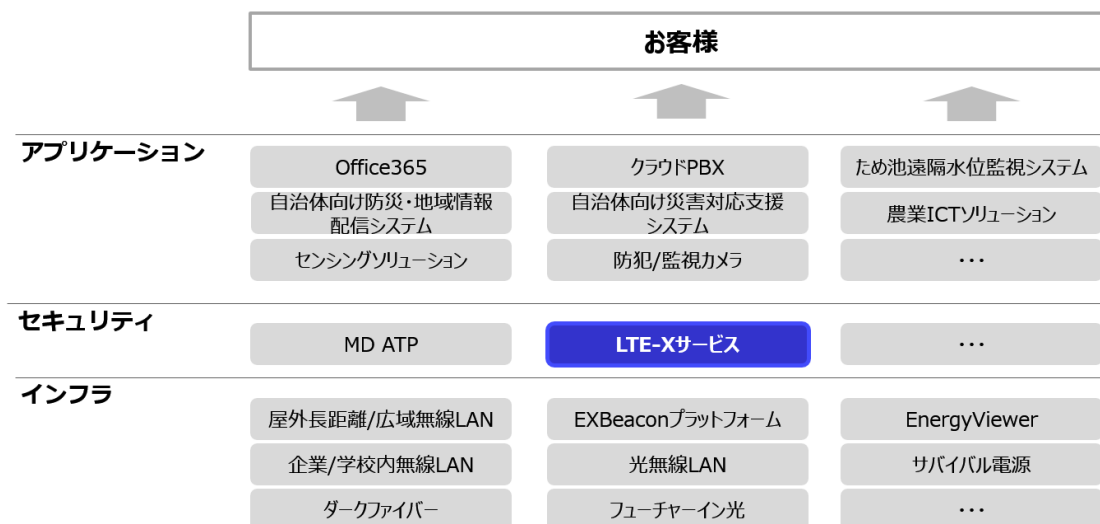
お客様

アプリケーション

Office365

クラウドPBX

ため池遠隔水位監視システム

自治体向け防災・地域情報配信システム

自治体向け災害対応支援システム

農業ICTソリューション

センシングソリューション

防犯/監視カメラ

…

セキュリティ

MD ATP

LTE-Xサービス

…

インフラ

屋外長距離/広域無線LAN

EXBeaconプラットフォーム

EnergyViewer

企業/学校内無線LAN

光無線LAN

サバイバル電源

ダークファイバー

フューチャーイン光

…